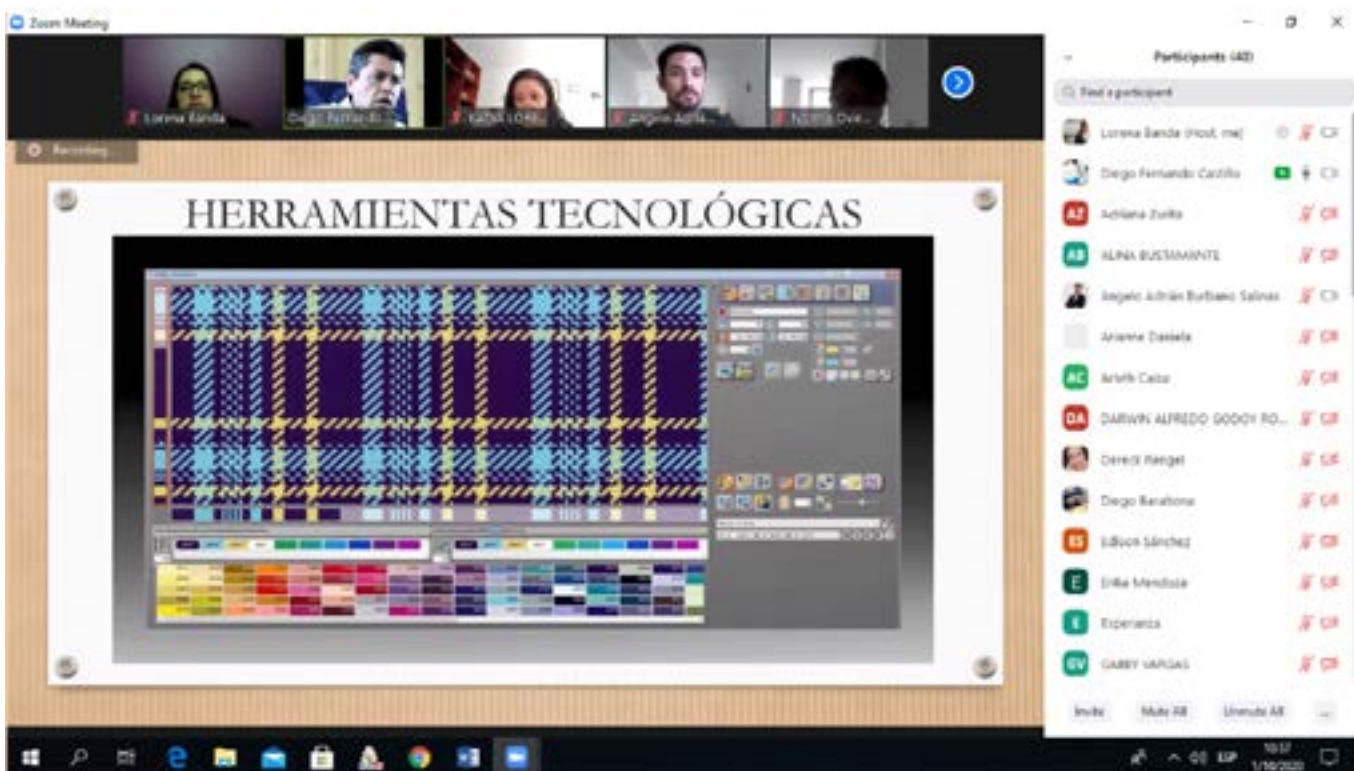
Zoom Meeting

Lorena Banda
Diego Fernando...
Karla Lo...
Angelo Adria...
Norma Ova...

Recording...

HERRAMIENTAS TECNOLÓGICAS

Participants (40)

Find a participant

Lorena Banda (Host, me)
Diego Fernando Castillo
AZ Adriana Zurita
AB ALINA BUSTAMANTE
Angelo Adrián Burbano Salinas
Arianne Daniela
AC Arleth Caiza
DA DARWIN ALFREDO GODOY RO...
Dereck Rangel
Diego Barahona
ES Edison Sánchez
E Erika Mendoza
E Esperanza
GV GABBY VARGAS

Invite
Mute All
Unmute All
...

ESP
10:37
1/10/2020